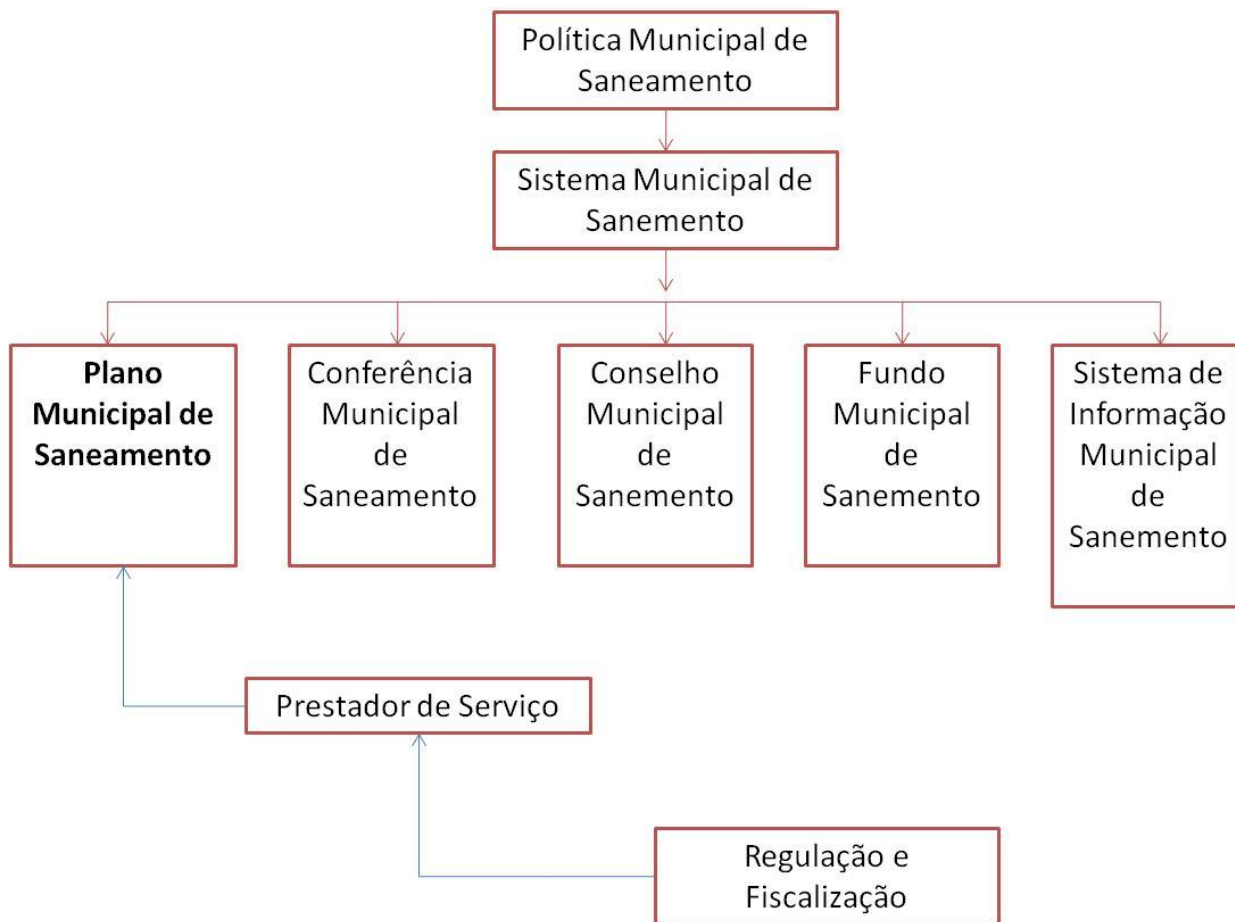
Política Municipal de Saneamento

Sistema Municipal de Sanemento

**Plano Municipal de Saneamento**

Conferência Municipal de Saneamento

Conselho Municipal de Sanemento

Fundo Municipal de Sanemento

Sistema de Informação Municipal de Sanemento

Prestador de Serviço

Regulação e Fiscalização